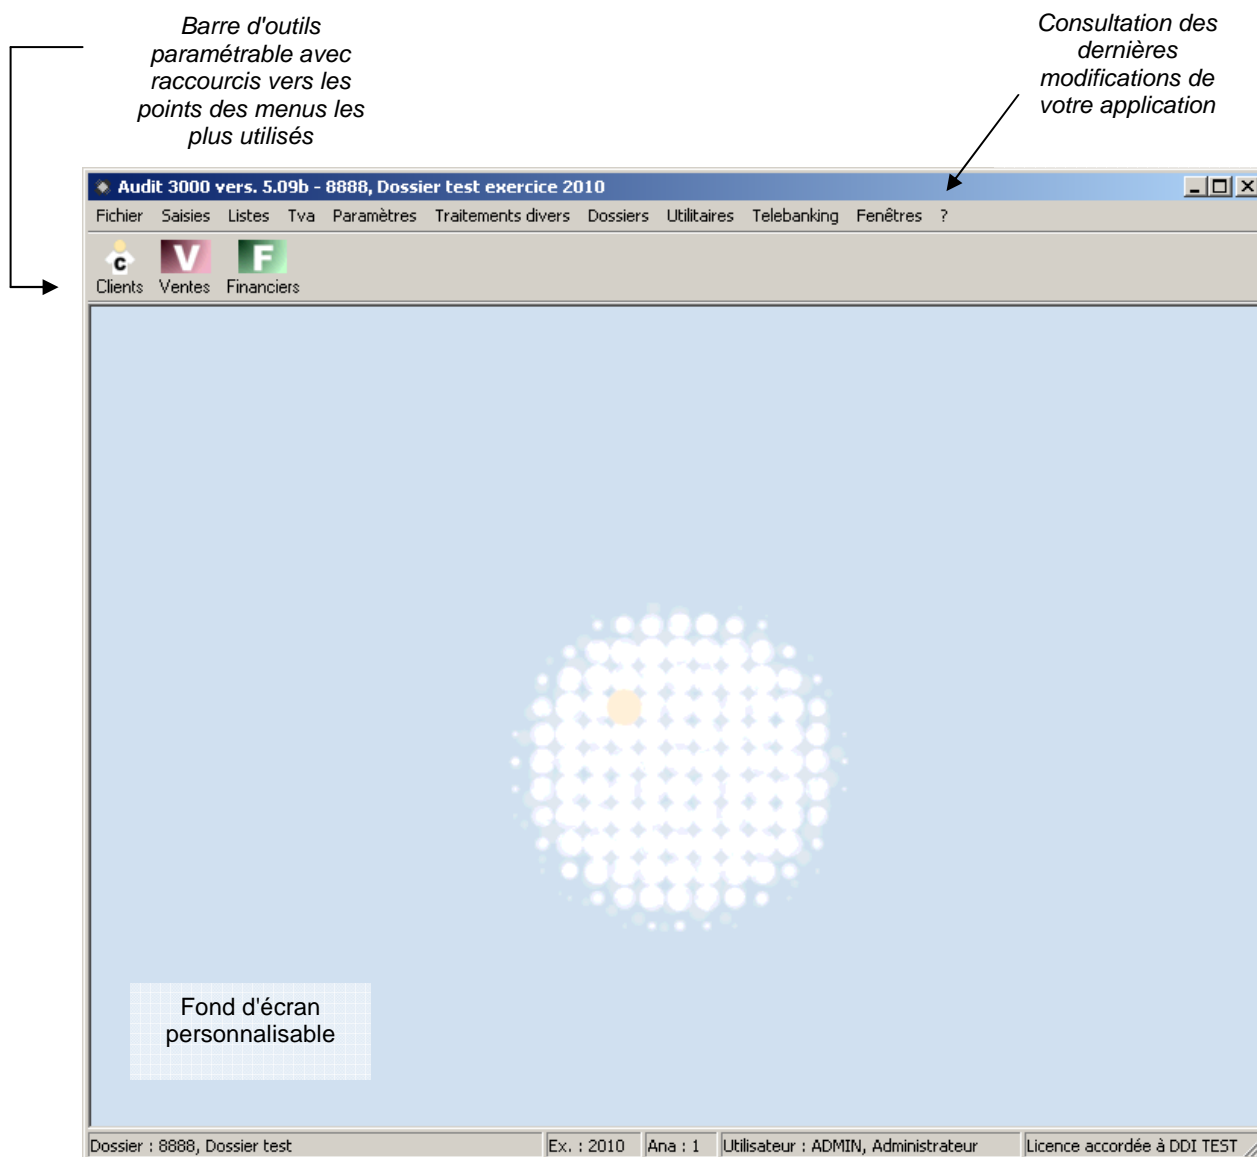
Barre d'outils paramétrable avec raccourcis vers les points des menus les plus utilisés

Consultation des dernières modifications de votre application

Audit 3000 vers. 5.09b - 8888, Dossier test exercice 2010

Fichier Saisies Listes Tva Paramètres Traitements divers Dossiers Utilitaires Telebanking Fenêtres ?

C Clients V Ventes F Financiers

Fond d'écran personnalisable

Dossier : 8888, Dossier test | Ex. : 2010 | Ana : 1 | Utilisateur : ADMIN, Administrateur | Licence accordée à DDI TEST